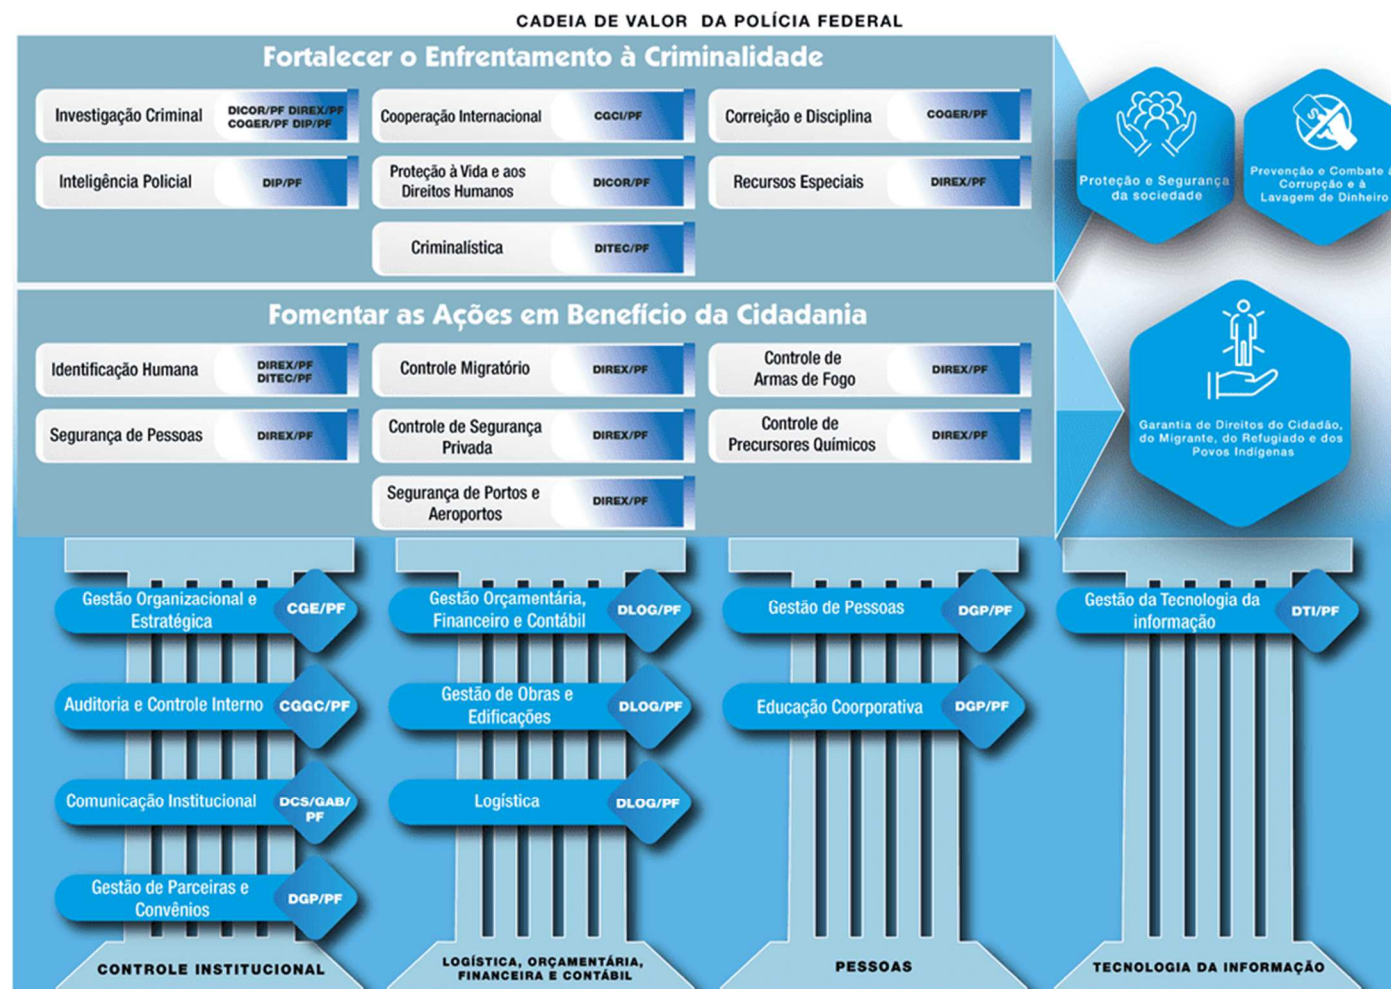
CADEIA DE VALOR DA POLÍCIA FEDERAL

Fortalecer o Enfrentamento à Criminalidade

Investigação Criminal DICOR/PF DIREX/PF COGER/PF DIP/PF

Cooperação Internacional CGCI/PF

Correição e Disciplina COGER/PF

Inteligência Policial DIP/PF

Proteção à Vida e aos Direitos Humanos DICOR/PF

Recursos Especiais DIREX/PF

Criminalística DITEC/PF

Proteção e Segurança da sociedade

Prevenção e Combate à Corrupção e à Lavagem de Dinheiro

Fomentar as Ações em Benefício da Cidadania

Identificação Humana DIREX/PF DITEC/PF

Controle Migratório DIREX/PF

Controle de Armas de Fogo DIREX/PF

Segurança de Pessoas DIREX/PF

Controle de Segurança Privada DIREX/PF

Controle de Precursores Químicos DIREX/PF

Segurança de Portos e Aeroportos DIREX/PF

Garantia de Direitos do Cidadão, do Migrante, do Refugiado e dos Povos Indígenas

Gestão Organizacional e Estratégica CGE/PF

Auditoria e Controle Interno CGGC/PF

Comunicação Institucional DCS/GAB/PF

Gestão de Parceiras e Convênios DGP/PF

CONTROLE INSTITUCIONAL

Gestão Orçamentária, Financeiro e Contábil DLOG/PF

Gestão de Obras e Edificações DLOG/PF

Logística DLOG/PF

LOGÍSTICA, ORÇAMENTÁRIA, FINANCEIRA E CONTÁBIL

Gestão de Pessoas DGP/PF

Educação Coorporativa DGP/PF

PESSOAS

Gestão da Tecnologia da informação DTI/PF

TECNOLOGIA DA INFORMAÇÃO